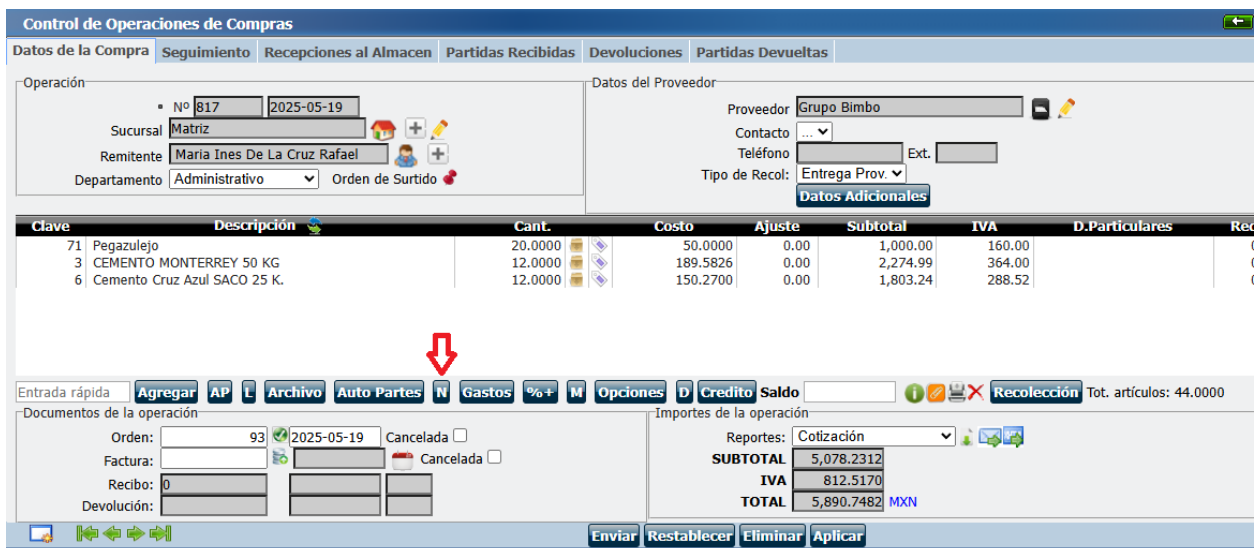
Control de Operaciones de Compras

Datos de la Compra | Seguimiento | Recepciones al Almacen | Partidas Recibidas | Devoluciones | Partidas Devueltas

Operación
Nº 817 2025-05-19
Sucursal Matriz
Remitente Maria Ines De La Cruz Rafael
Departamento Administrativo
Orden de Surtido

Datos del Proveedor
Proveedor Grupo Bimbo
Contacto ...
Teléfono Ext.
Tipo de Recol: Entrega Prov.
Datos Adicionales

| Clave | Descripción | Cant. | Costo | Ajuste | Subtotal | IVA | D.Particulares | Re |
|---|---|---|---|---|---|---|---|---|
| 71 | Pegazulejo | 20.0000 | 50.0000 | 0.00 | 1,000.00 | 160.00 | | |
| 3 | CEMENTO MONTERREY 50 KG | 12.0000 | 189.5826 | 0.00 | 2,274.99 | 364.00 | | |
| 6 | Cemento Cruz Azul SACO 25 K. | 12.0000 | 150.2700 | 0.00 | 1,803.24 | 288.52 | | |

Entrada rápida Agregar AP L Archivo Auto Partes N Gastos %+ M Opciones D Credito Saldo Recolección Tot. artículos: 44.0000

Documentos de la operación
Orden: 93 2025-05-19 Cancelada
Factura: Cancelada
Recibo: 0
Devolución:

Importes de la operación
Reportes: Cotización
SUBTOTAL 5,078.2312
IVA 812.5170
TOTAL 5,890.7482 MXN

Enviar Restablecer Eliminar Aplicar